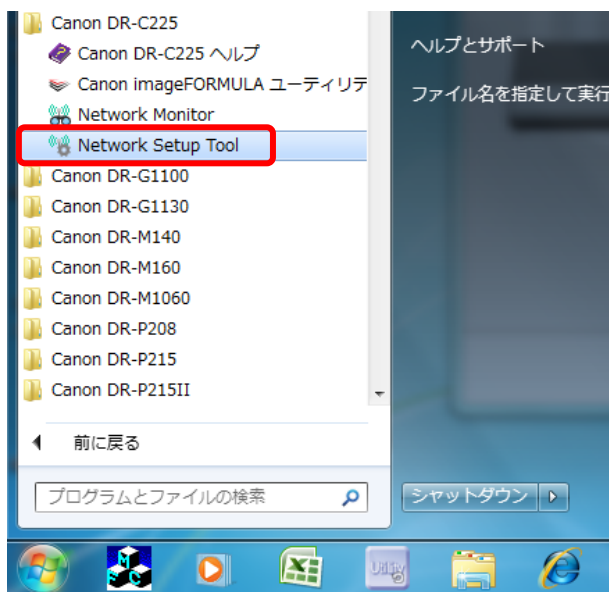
Canon DR-C225
Canon DR-C225 ヘルプ
Canon imageFORMULA ユーティリテ
Network Monitor
Network Setup Tool
Canon DR-G1100
Canon DR-G1130
Canon DR-M140
Canon DR-M160
Canon DR-M1060
Canon DR-P208
Canon DR-P215
Canon DR-P215II
前に戻る
プログラムとファイルの検索

ヘルプとサポート
ファイル名を指定して実行

シャットダウン

Utility